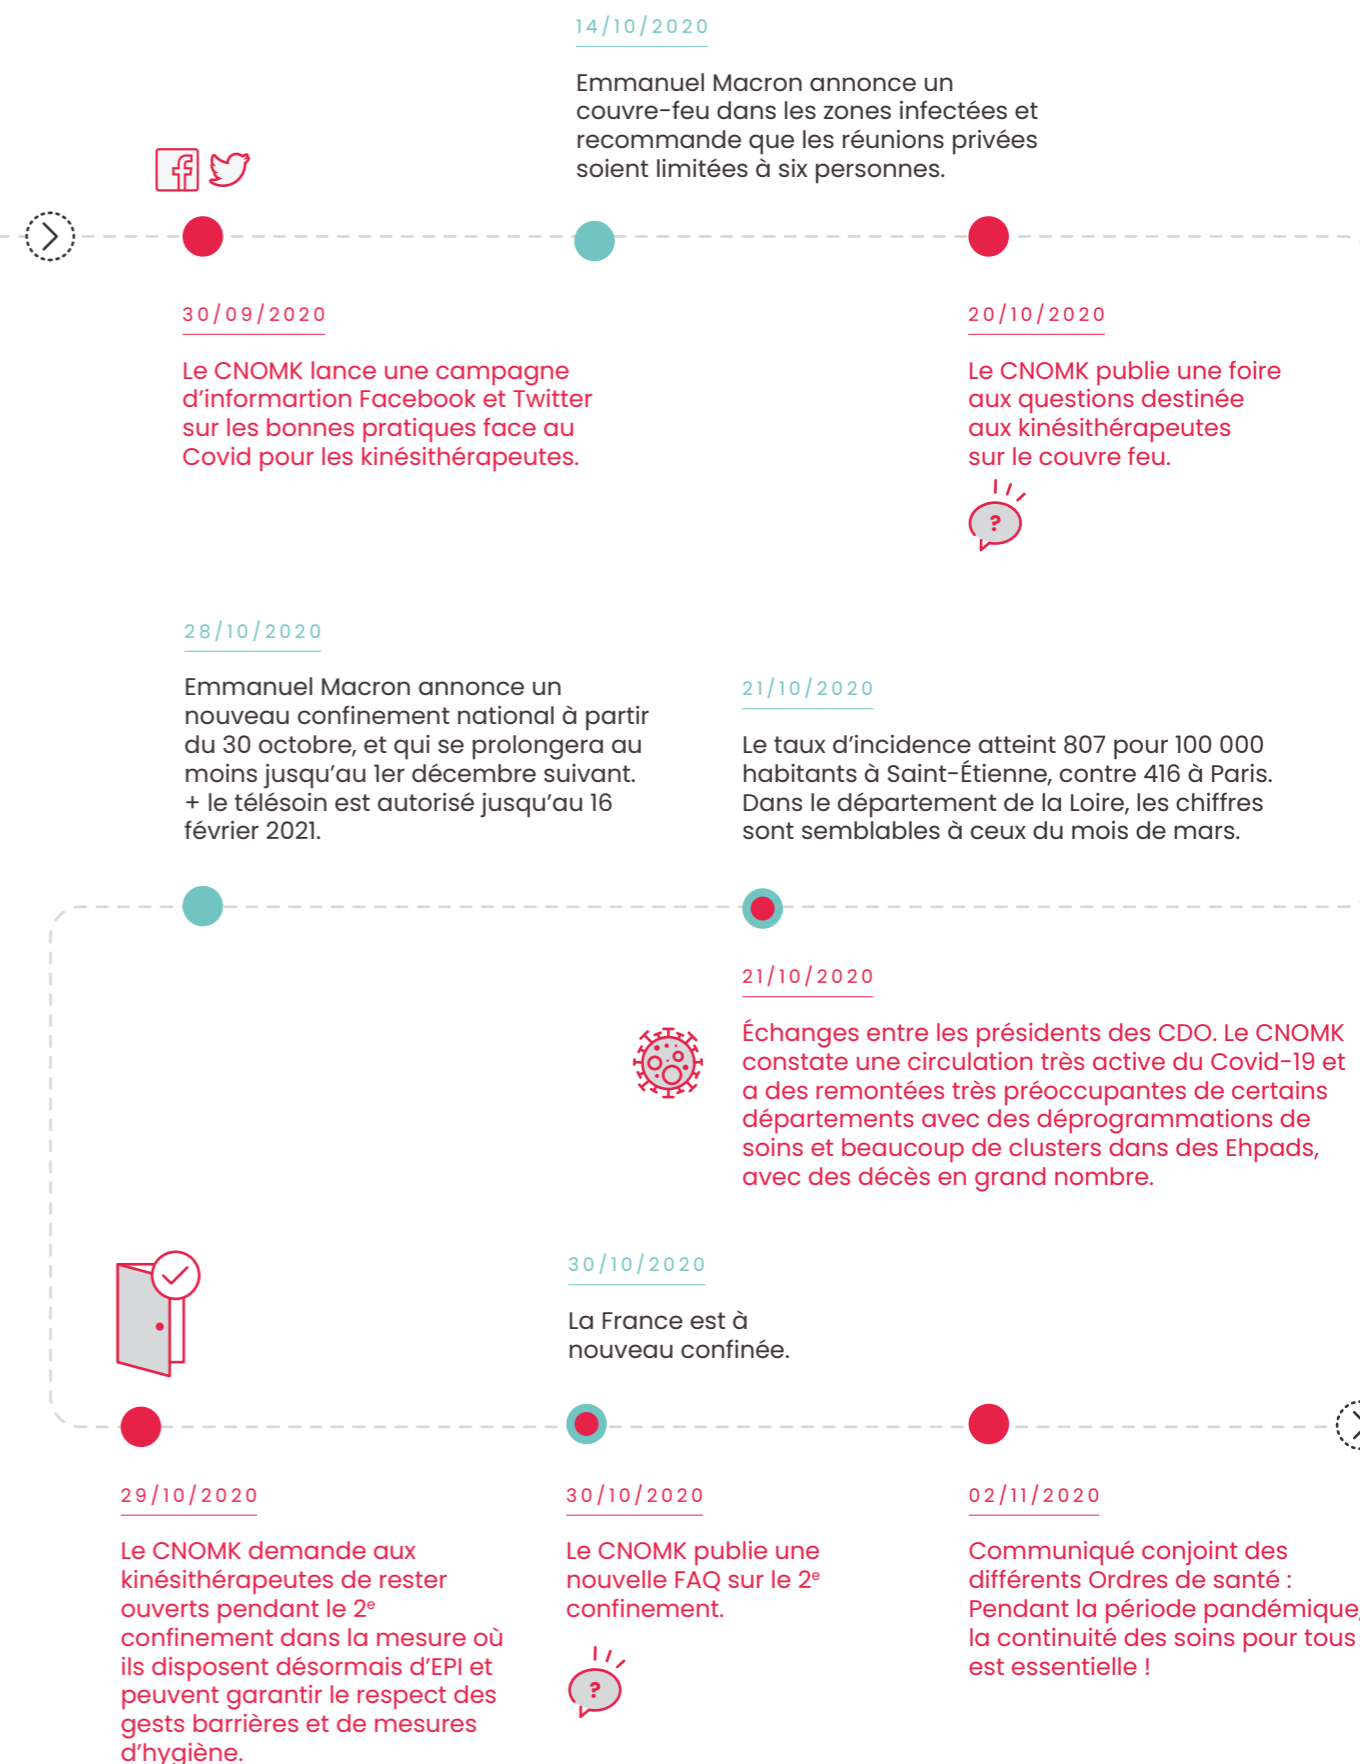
14/10/2020

Emmanuel Macron annonce un couvre-feu dans les zones infectées et recommande que les réunions privées soient limitées à six personnes.

30/09/2020

Le CNOMK lance une campagne d'informartion Facebook et Twitter sur les bonnes pratiques face au Covid pour les kinésithérapeutes.

20/10/2020

Le CNOMK publie une foire aux questions destinée aux kinésithérapeutes sur le couvre feu.

?

28/10/2020

Emmanuel Macron annonce un nouveau confinement national à partir du 30 octobre, et qui se prolongera au moins jusqu'au 1er décembre suivant. + le télésoin est autorisé jusqu'au 16 février 2021.

21/10/2020

Le taux d'incidence atteint 807 pour 100 000 habitants à Saint-Étienne, contre 416 à Paris. Dans le département de la Loire, les chiffres sont semblables à ceux du mois de mars.

21/10/2020

Échanges entre les présidents des CDO. Le CNOMK constate une circulation très active du Covid-19 et a des remontées très préoccupantes de certains départements avec des déprogrammations de soins et beaucoup de clusters dans des Ehpads, avec des décès en grand nombre.

30/10/2020

La France est à nouveau confinée.

29/10/2020

Le CNOMK demande aux kinésithérapeutes de rester ouverts pendant le 2$^{e}$ confinement dans la mesure où ils disposent désormais d'EPI et peuvent garantir le respect des gests barrières et de mesures d'hygiène.

30/10/2020

Le CNOMK publie une nouvelle FAQ sur le 2$^{e}$ confinement.

?

02/11/2020

Communiqué conjoint des différents Ordres de santé : Pendant la période pandémique, la continuité des soins pour tous est essentielle !